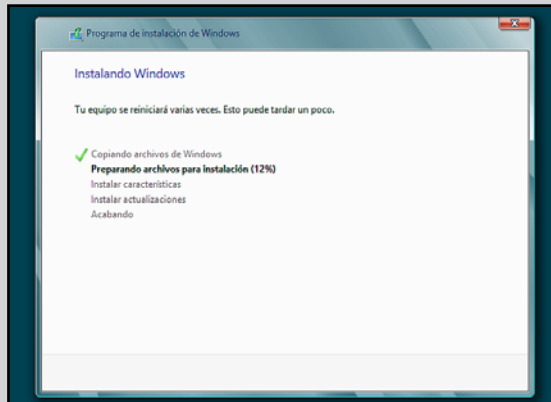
Programa de instalación de Windows

Instalando Windows

Tu equipo se reiniciará varias veces. Esto puede tardar un poco.

Copiando archivos de Windows
Preparando archivos para instalación (12%)
Instalar características
Instalar actualizaciones
Acabando